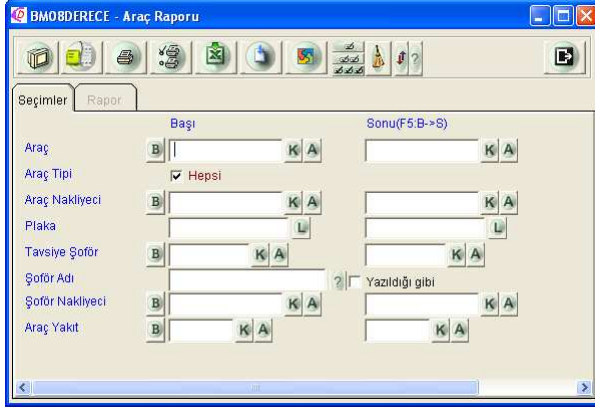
BMO8DERECE - Araç Raporu

Seçimler | Rapor

Başı

Sonu(F5:B->S)

Araç B K A K A

Araç Tipi ☑ Hepsi

Araç Nakliyeci B K A K A

Plaka L L

Tavsiye Şoför B K A K A

Şoför Adı ? ☐ Yazıldığı gibi

Şoför Nakliyeci B K A K A

Araç Yakıt B K A K A